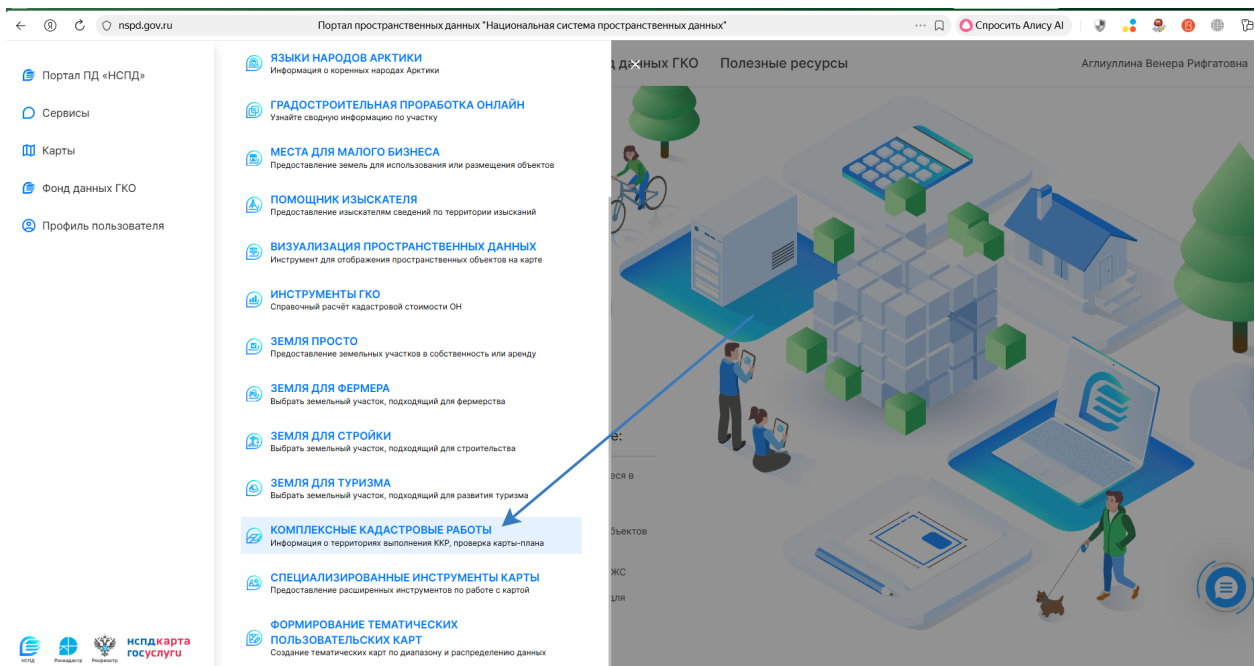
nspd.gov.ru Портал пространственных данных "Национальная система пространственных данных"

Спросить Алису AI

Портал ПД «НСПД»
Сервисы
Карты
Фонд данных ГКО
Профиль пользователя

ЯЗЫКИ НАРОДОВ АРКТИКИ
Информация о коренных народах Арктики

ГРАДОСТРОИТЕЛЬНАЯ ПРОРАБОТКА ОНЛАЙН
Узнайте сводную информацию по участку

МЕСТА ДЛЯ МАЛОГО БИЗНЕСА
Предоставление земель для использования или размещения объектов

ПОМОЩНИК ИЗЫСКАТЕЛЯ
Предоставление изыскателям сведений по территории изысканий

ВИЗУАЛИЗАЦИЯ ПРОСТРАНСТВЕННЫХ ДАННЫХ
Инструмент для отображения пространственных объектов на карте

ИНСТРУМЕНТЫ ГКО
Справочный расчёт кадастровой стоимости ОН

ЗЕМЛЯ ПРОСТО
Предоставление земельных участков в собственность или аренду

ЗЕМЛЯ ДЛЯ ФЕРМЕРА
Выбрать земельный участок, подходящий для фермерства

ЗЕМЛЯ ДЛЯ СТРОЙКИ
Выбрать земельный участок, подходящий для строительства

ЗЕМЛЯ ДЛЯ ТУРИЗМА
Выбрать земельный участок, подходящий для развития туризма

КОМПЛЕКСНЫЕ КАДАСТРОВЫЕ РАБОТЫ
Информация о территориях выполнения ККР, проверка карты-плана

СПЕЦИАЛИЗИРОВАННЫЕ ИНСТРУМЕНТЫ КАРТЫ
Предоставление расширенных инструментов по работе с картой

ФОРМИРОВАНИЕ ТЕМАТИЧЕСКИХ ПОЛЬЗОВАТЕЛЬСКИХ КАРТ
Создание тематических карт по диапазону и распределению данных

НСПД Росреестр Роскадастр нспдкарта госуслуги

д данных ГКО Полезные ресурсы Аглиуллина Венера Рифгатовна

е:
ится в
бъектов
ЖС
для